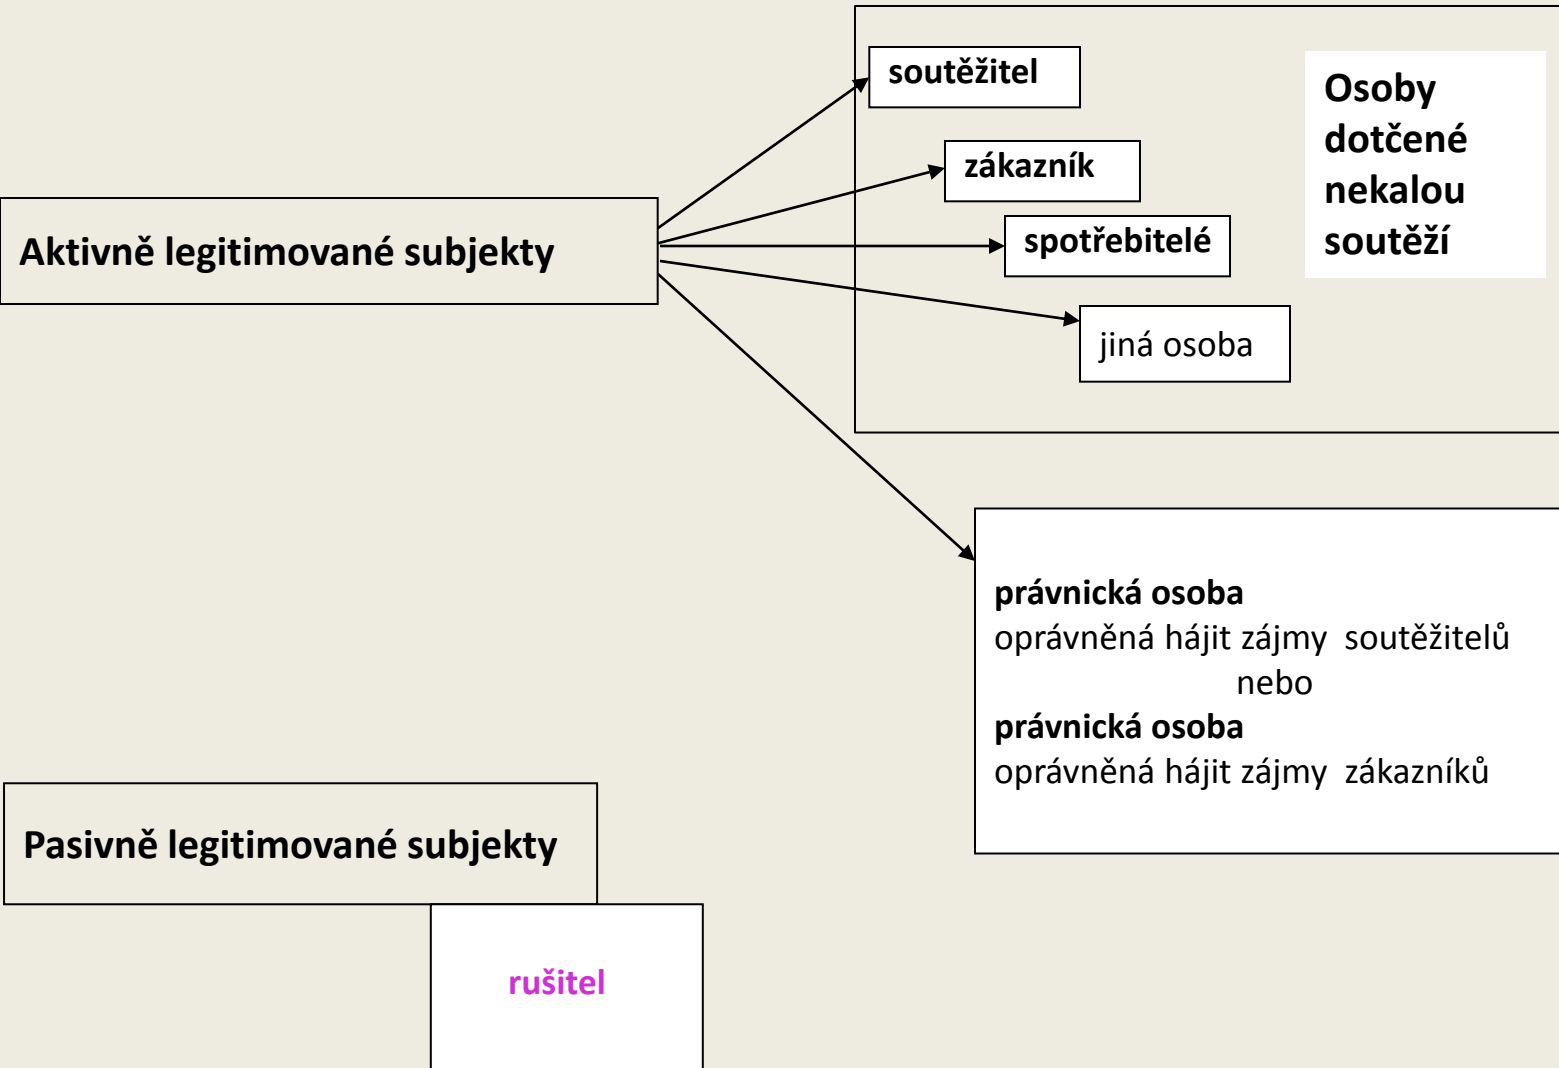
Aktivně legitimované subjekty

soutěžitel

zákazník

spotřebitelé

jiná osoba

Osoby dotčené nekalou soutěží

právnická osoba
oprávněná hájit zájmy soutěžitelů
nebo
právnická osoba
oprávněná hájit zájmy zákazníků

Pasivně legitimované subjekty

rušitel